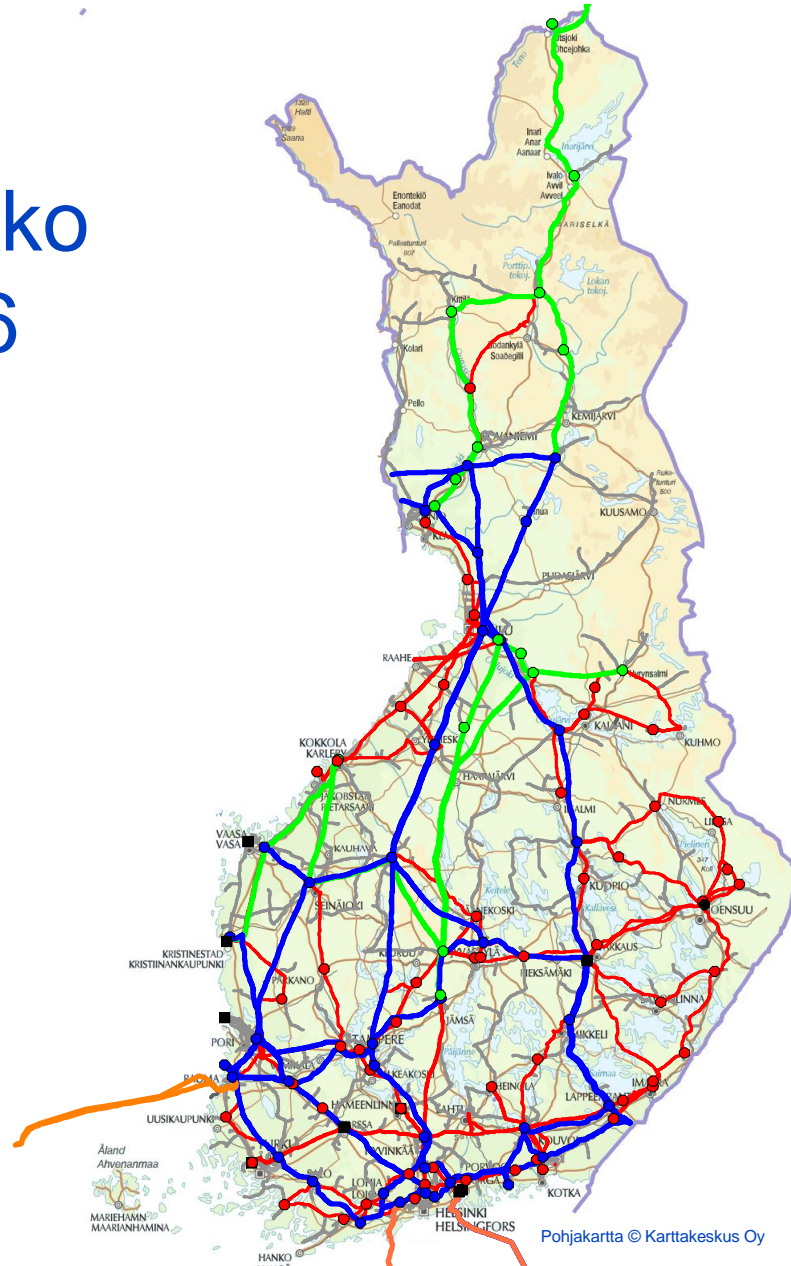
ko
6

Utsjoki
Ohcejohka
Inari
Anar
Aanaar
Inarijärvi
Ivalo
Avvil
Avveel
Enontekiö
Eanodat
Halti
Saana
SARISELKÄ
Porttip.
tekoj.
Lokan
tekoj.
Kittilä
Sodankylä
Soađegilli
Kolari
Pello
KEMIJÄRVI
ROVANIEMI
Ruka-
tunturi
KUUSAMO
PUDASJÄRVI
RAAHE
Hyrynsalmi
KAJAANI
KUHMO
KOKKOLA
KARLEBY
YLIVIESKA
HAAPAJÄRVI
JAKOBSTAD
PIETARSAARI
IISALMI
NURMES
LIEKSA
VAASA
VASA
KAUHAVA
KUOPIO
SEINÄJOKI
ÄÄNEKOSKI
JOENSUU
Kallavesi
KRISTINESTAD
KRISTIINANKAUPUNKI
JYVÄSKYLÄ
PIEKSÄMÄKI
VARKAUS
PARKANO
SAVONLINNA
JÄMSÄ
MIKKELI
PORI
TAMPERE
Päijänne
IMATRA
RAUMA
VALKEAKOSKI
HEINOLA
LAPPEENRANTA
UUSIKAUPUNKI
HÄMEENLINNA
LAHTI
KOUVOLA
FORSSA
HYVINKÄÄ
Åland
Ahvenanmaa
TURKU
SALO
PORVOO
KOTKA
LOHJA
MARIEHAMN
MAARIANHAMINA
HELSINKI
HELSINGFORS
HANKO
Pohjakartta © Karttakeskus Oy